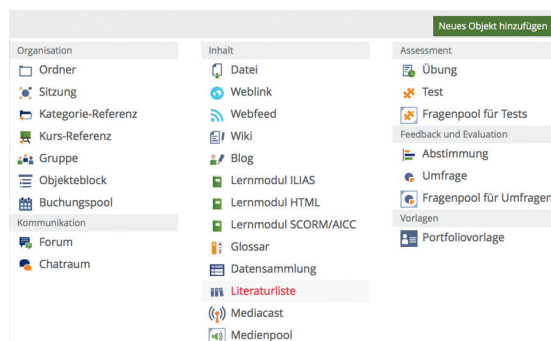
Neues Objekt hinzufügen

Organisation
Ordner
Sitzung
Kategorie-Referenz
Kurs-Referenz
Gruppe
Objekteblock
Buchungspool
Kommunikation
Forum
Chatraum

Inhalt
Datei
Weblink
Webfeed
Wiki
Blog
Lernmodul ILIAS
Lernmodul HTML
Lernmodul SCORM/AICC
Glossar
Datensammlung
Literaturliste
Mediacast
Medienpool

Assessment
Übung
Test
Fragenpool für Tests
Feedback und Evaluation
Abstimmung
Umfrage
Fragenpool für Umfragen
Vorlagen
Portfoliovorlage